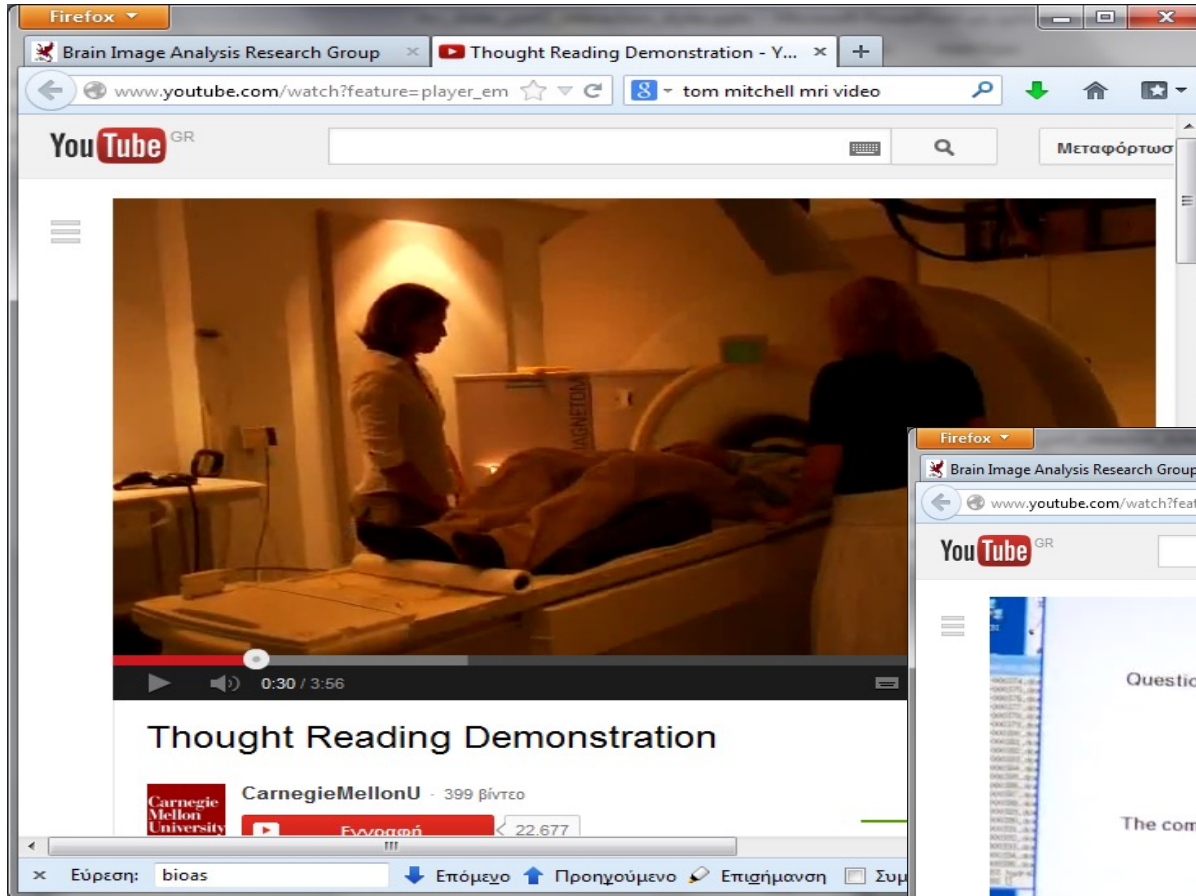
Firefox

Brain Image Analysis Research Group ×

Thought Reading Demonstration - Y... ×

+

www.youtube.com/watch?feature=player_em

tom mitchell mri video

YouTube GR

Μεταφόρτωσ

MAGNETOM

0:30 / 3:56

Thought Reading Demonstration

Carnegie Mellon University

CarnegieMellonU · 399 βίντεο

Εγγραφή

22,677

Firefox

Brain Image Analysis Research Group

www.youtube.com/watch?feat

YouTube GR

Questio

The com

× Εύρεση: bioas

Επόμενο Προηγούμενο Επισήμανση Συμ